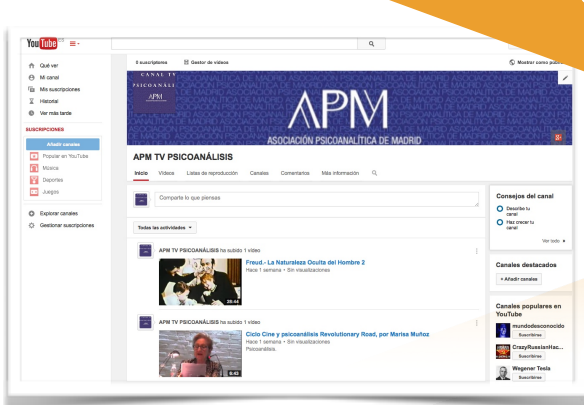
YouTube ES

0 suscriptores
Gestor de vídeos
Mostrar como públ

Qué ver
Mi canal
Mis suscripciones
Historial
Ver más tarde

SUSCRIPCIONES
Añadir canales
Popular en YouTube
Música
Deportes
Juegos

Explorar canales
Gestionar suscripciones

CANAL TV
PSICOANÁLISIS
APM

APM
ASOCIACIÓN PSICOANALÍTICA DE MADRID

APM TV PSICOANÁLISIS

Inicio
Vídeos
Listas de reproducción
Canales
Comentarios
Más información

Comparte lo que piensas

Todas las actividades

APM TV PSICOANÁLISIS ha subido 1 vídeo
Freud.- La Naturaleza Oculta del Hombre 2
Hace 1 semana • Sin visualizaciones
26:44

APM TV PSICOANÁLISIS ha subido 1 vídeo
Ciclo Cine y psicoanálisis Revolutionary Road, por Marisa Muñoz
Hace 1 semana • Sin visualizaciones
Psicoanálisis.
6:42

Consejos del canal
Descríbe tu canal
Haz crecer tu canal
Ver todo

Canales destacados
+ Añadir canales

Canales populares en YouTube
mundodesconocido
Suscribirse
CrazyRussianHac...
Suscribirse
Wegener Tesla
Suscribirse